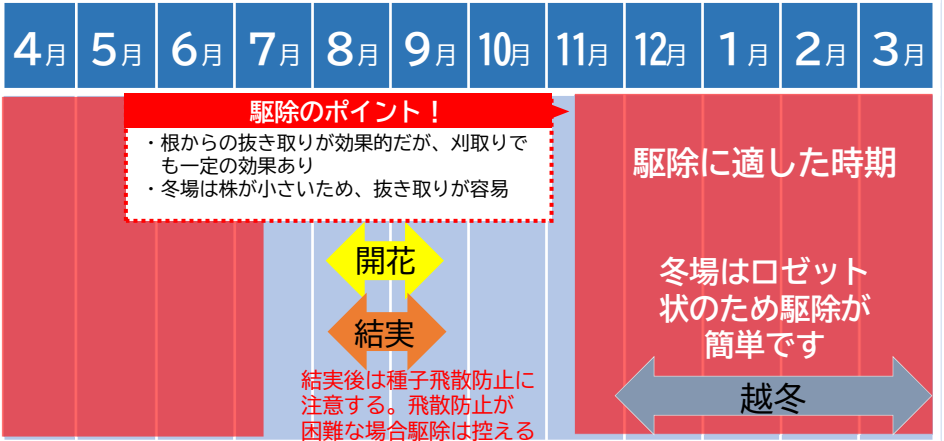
| 4月 | 5月 | 6月 | 7月 | 8月 | 9月 | 10月 | 11月 | 12月 | 1月 | 2月 | 3月 |
|---|---|---|---|---|---|---|---|---|---|---|---|

駆除のポイント！
・根からの抜き取りが効果的だが、刈取りでも一定の効果あり
・冬場は株が小さいため、抜き取りが容易

駆除に適した時期

開花

結実

冬場はロゼット状のため駆除が簡単です

結実後は種子飛散防止に注意する。飛散防止が困難な場合駆除は控える

越冬